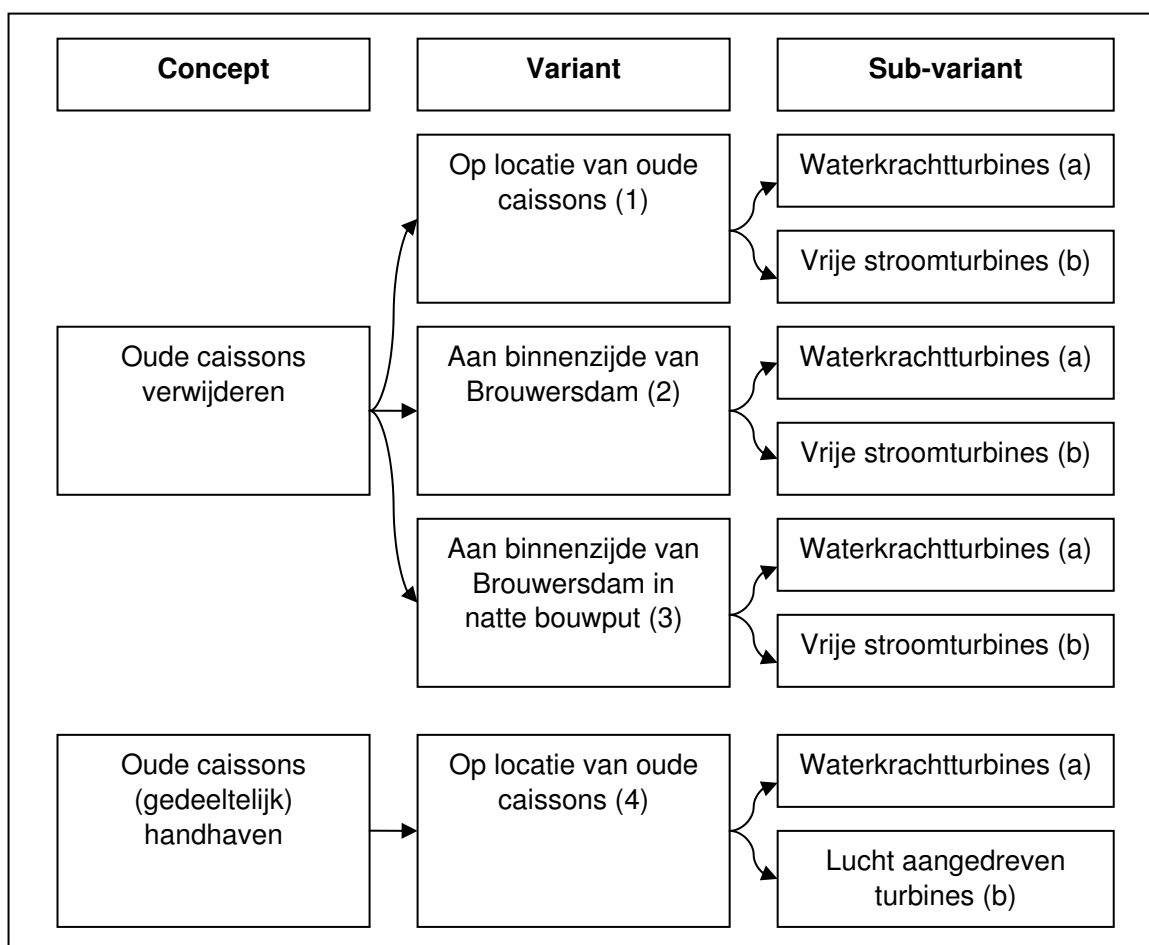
Concept

Variant

Sub-variant

Op locatie van oude caissons (1)

Waterkrachtturbines (a)

Vrije stroomturbines (b)

Oude caissons verwijderen

Aan binnenzijde van Brouwersdam (2)

Waterkrachtturbines (a)

Vrije stroomturbines (b)

Aan binnenzijde van Brouwersdam in natte bouwput (3)

Waterkrachtturbines (a)

Vrije stroomturbines (b)

Oude caissons (gedeeltelijk) handhaven

Op locatie van oude caissons (4)

Waterkrachtturbines (a)

Lucht aangedreven turbines (b)